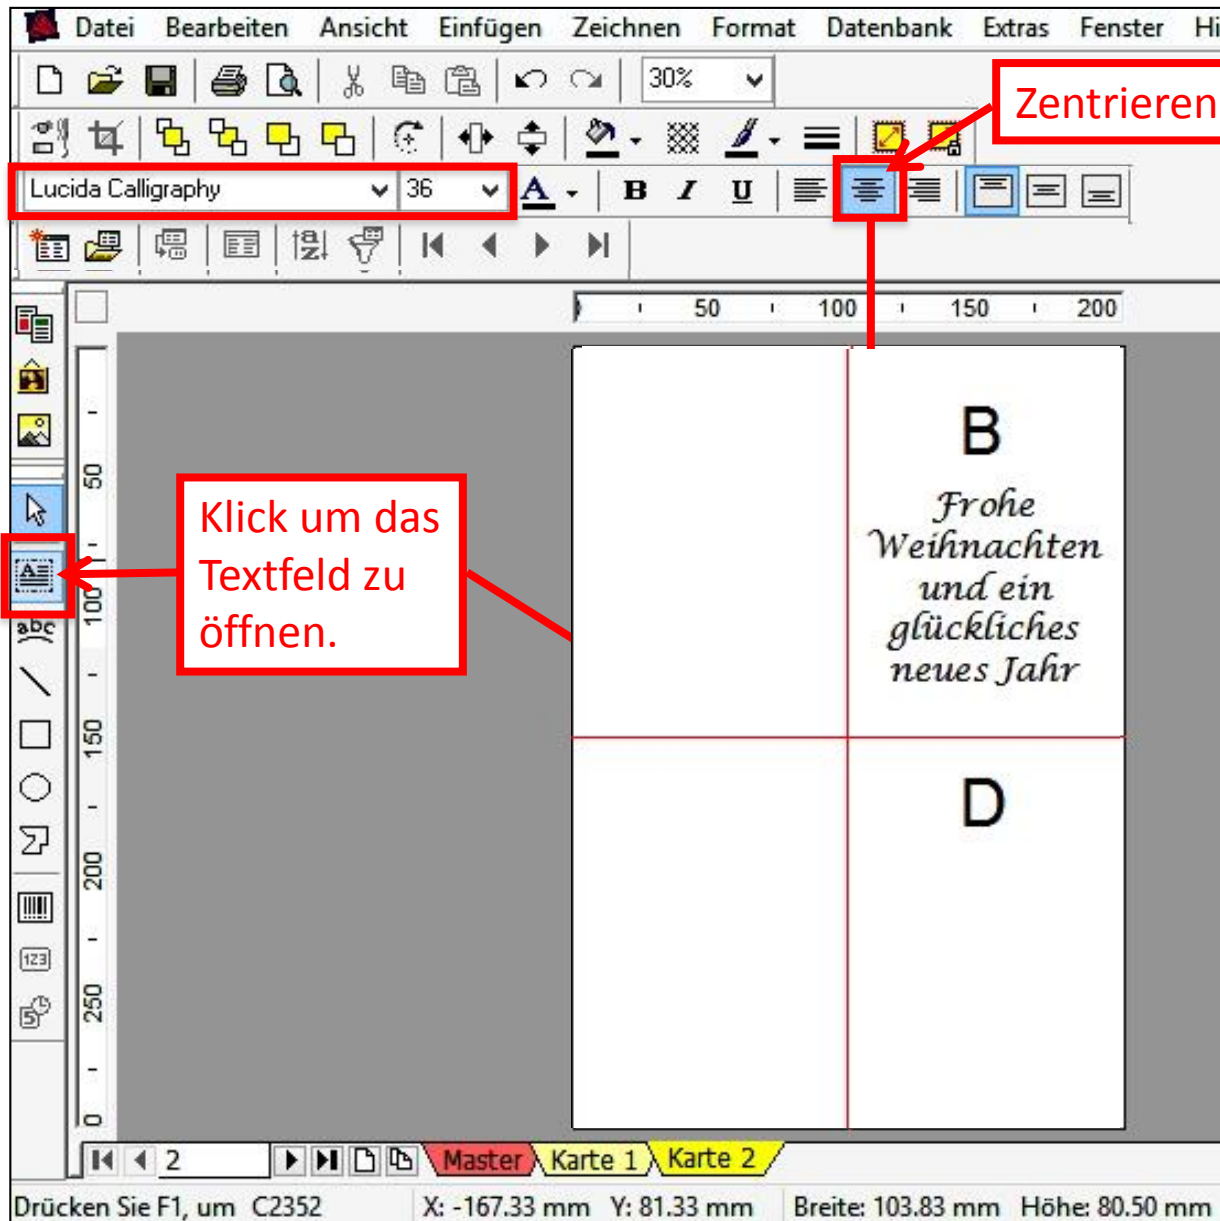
Datei Bearbeiten Ansicht Einfügen Zeichnen Format Datenbank Extras Fenster Hi

30%

Zentrieren

Lucida Calligraphy 36

B I U

50 100 150 200

Klick um das Textfeld zu öffnen.

B

Frohe Weihnachten und ein glückliches neues Jahr

D

50 100 150 200 250 0

2 Master Karte 1 Karte 2

Drücken Sie F1, um C2352 X: -167.33 mm Y: 81.33 mm Breite: 103.83 mm Höhe: 80.50 mm